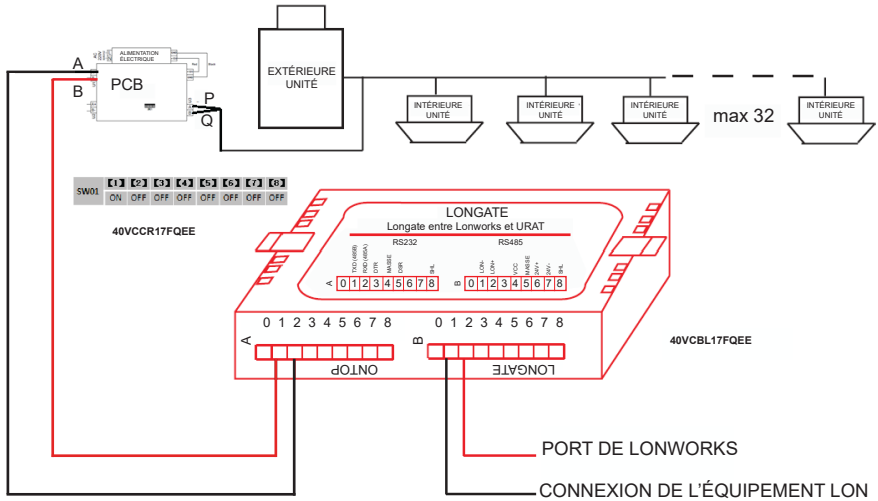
EXTÉRIEURE UNITÉ

ALIMENTATION ÉLECTRIQUE

A

B

PCB

P

Q

INTÉRIEURE UNITÉ

INTÉRIEURE UNITÉ

INTÉRIEURE UNITÉ

max 32

INTÉRIEURE UNITÉ

| SW01 | 1 | 2 | 3 | 4 | 5 | 6 | 7 | 8 |
|---|---|---|---|---|---|---|---|---|
| | ON | OFF | OFF | OFF | OFF | OFF | OFF | OFF |

40VCCR17FQEE

LONGATE

Longate entre Lonworks et URAT

RS232

RS485

TXD (485B)

RXD (485A)

DTR

MASSE

DSR

SHL

LON-

LON+

VCC

MASSE

24V+

24V-

SHL

A 0 1 2 3 4 5 6 7 8

B 0 1 2 3 4 5 6 7 8

A 0 1 2 3 4 5 6 7 8

B 0 1 2 3 4 5 6 7 8

ONTOP

LONGATE

40VCBL17FQEE

PORT DE LONWORKS

CONNEXION DE L'ÉQUIPEMENT LON